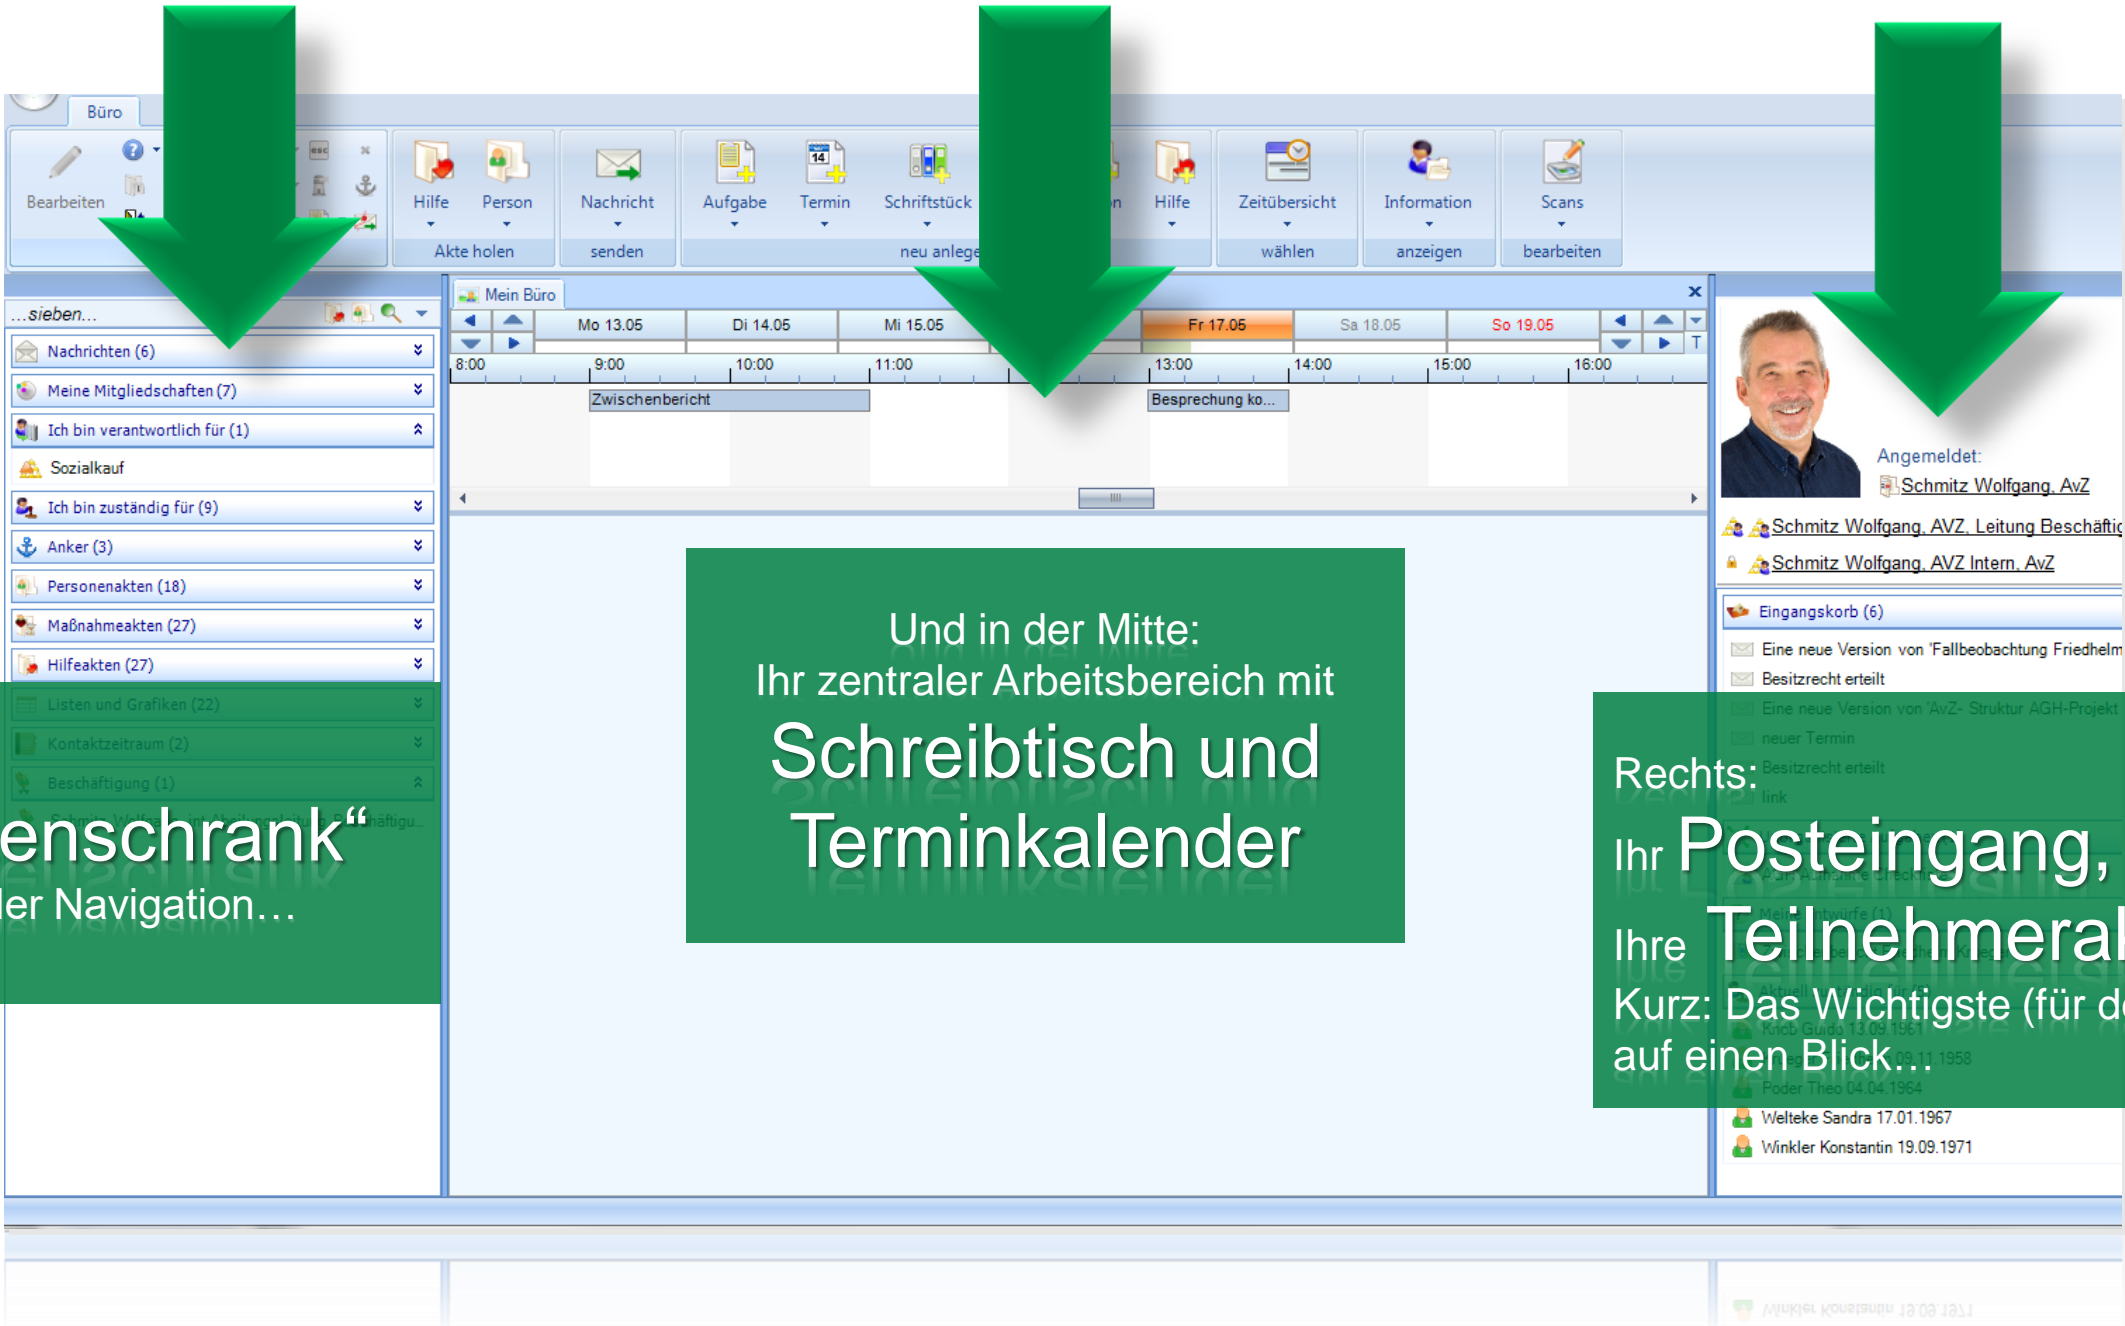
Büro

Bearbeiten

Hilfe
Person
Akte holen

Nachricht
senden

Aufgabe
Termin
Schriftstück
neu anlege

n
Hilfe

Zeitübersicht
wählen

Information
anzeigen

Scans
bearbeiten

...sieben...

Nachrichten (6)
Meine Mitgliedschaften (7)
Ich bin verantwortlich für (1)
Sozialkauf
Ich bin zuständig für (9)
Anker (3)
Personenakten (18)
Maßnahmeakten (27)
Hilfeakten (27)
Listen und Grafiken (22)
Kontaktzeitraum (2)
Beschäftigung (1)

enschrank“
ler Navigation…

Mein Büro

| Mo 13.05 | Di 14.05 | Mi 15.05 | Fr 17.05 | Sa 18.05 | So 19.05 |
|---|---|---|---|---|---|

8:00 9:00 10:00 11:00 13:00 14:00 15:00 16:00

Zwischenbericht
Besprechung ko...

Und in der Mitte:
Ihr zentraler Arbeitsbereich mit
Schreibtisch und Terminkalender

Angemeldet:
Schmitz Wolfgang, AvZ
Schmitz Wolfgang, AVZ, Leitung Beschäftig
Schmitz Wolfgang, AVZ Intern, AvZ

Eingangskorb (6)
Eine neue Version von 'Fallbeobachtung Friedhelm
Besitzrecht erteilt
Eine neue Version von 'AvZ- Struktur AGH-Projekt
neuer Termin
Besitzrecht erteilt
link

Rechts:
Ihr Posteingang,
Ihre Teilnehmeral
Kurz: Das Wichtigste (für d
auf einen Blick…

Krob Guido 13.09.1961
09.11.1958
Poder Theo 04.04.1964
Welteke Sandra 17.01.1967
Winkler Konstantin 19.09.1971